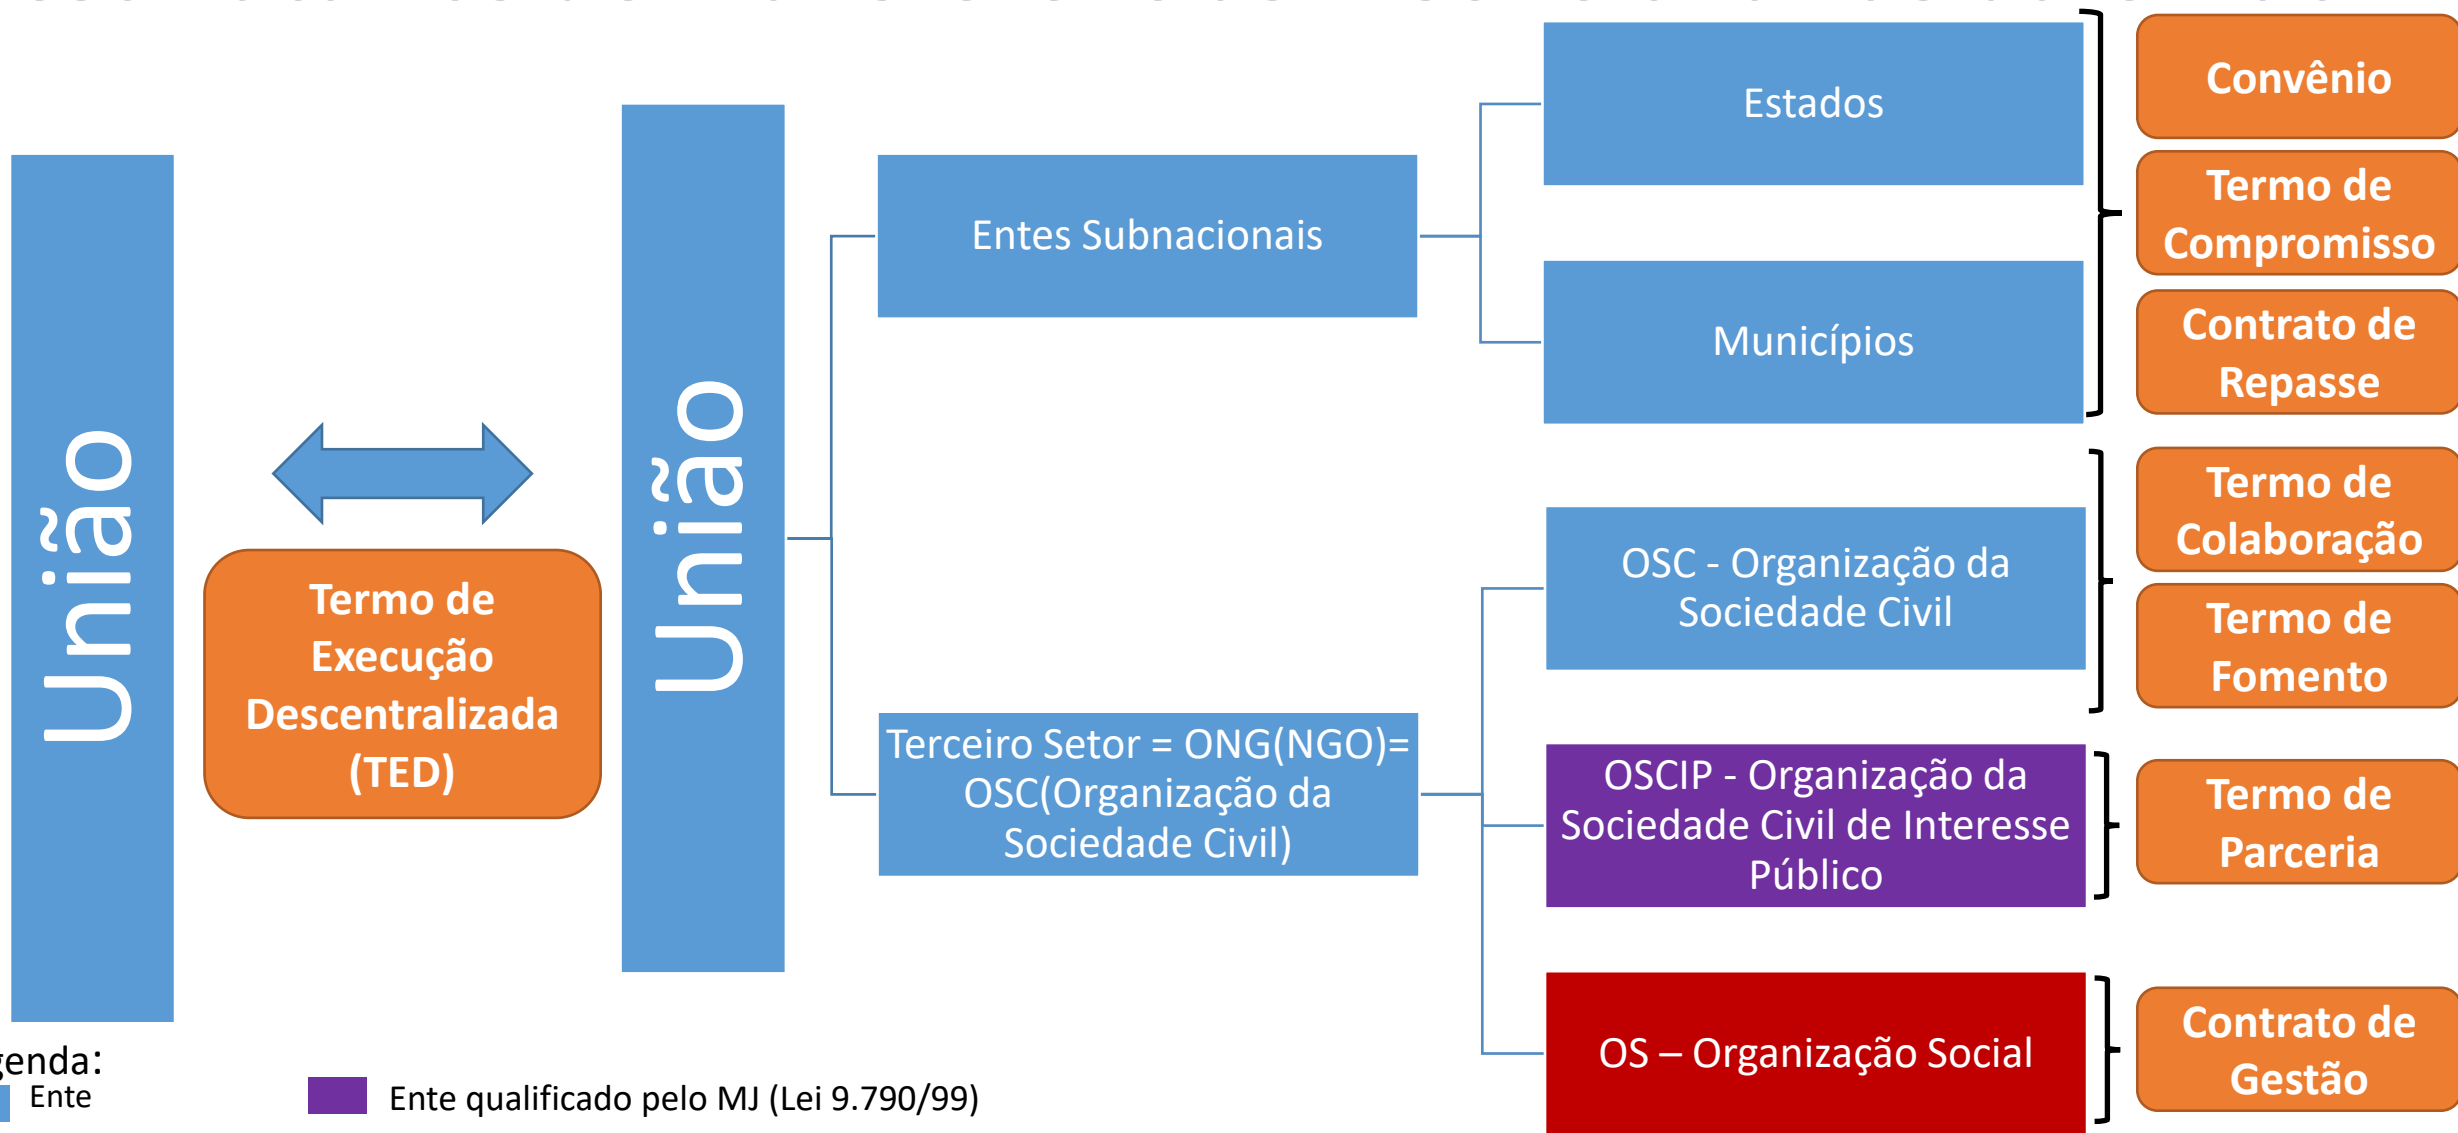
União

Termo de Execução Descentralizada (TED)

União

Entes Subnacionais

Estados

Municípios

Convênio

Termo de Compromisso

Contrato de Repasse

Terceiro Setor = ONG(NGO)= OSC(Organização da Sociedade Civil)

OSC - Organização da Sociedade Civil

Termo de Colaboração

Termo de Fomento

OSCIP - Organização da Sociedade Civil de Interesse Público

Termo de Parceria

OS – Organização Social

Contrato de Gestão

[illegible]enda:
Ente
Ente qualificado pelo MJ (Lei 9.790/99)